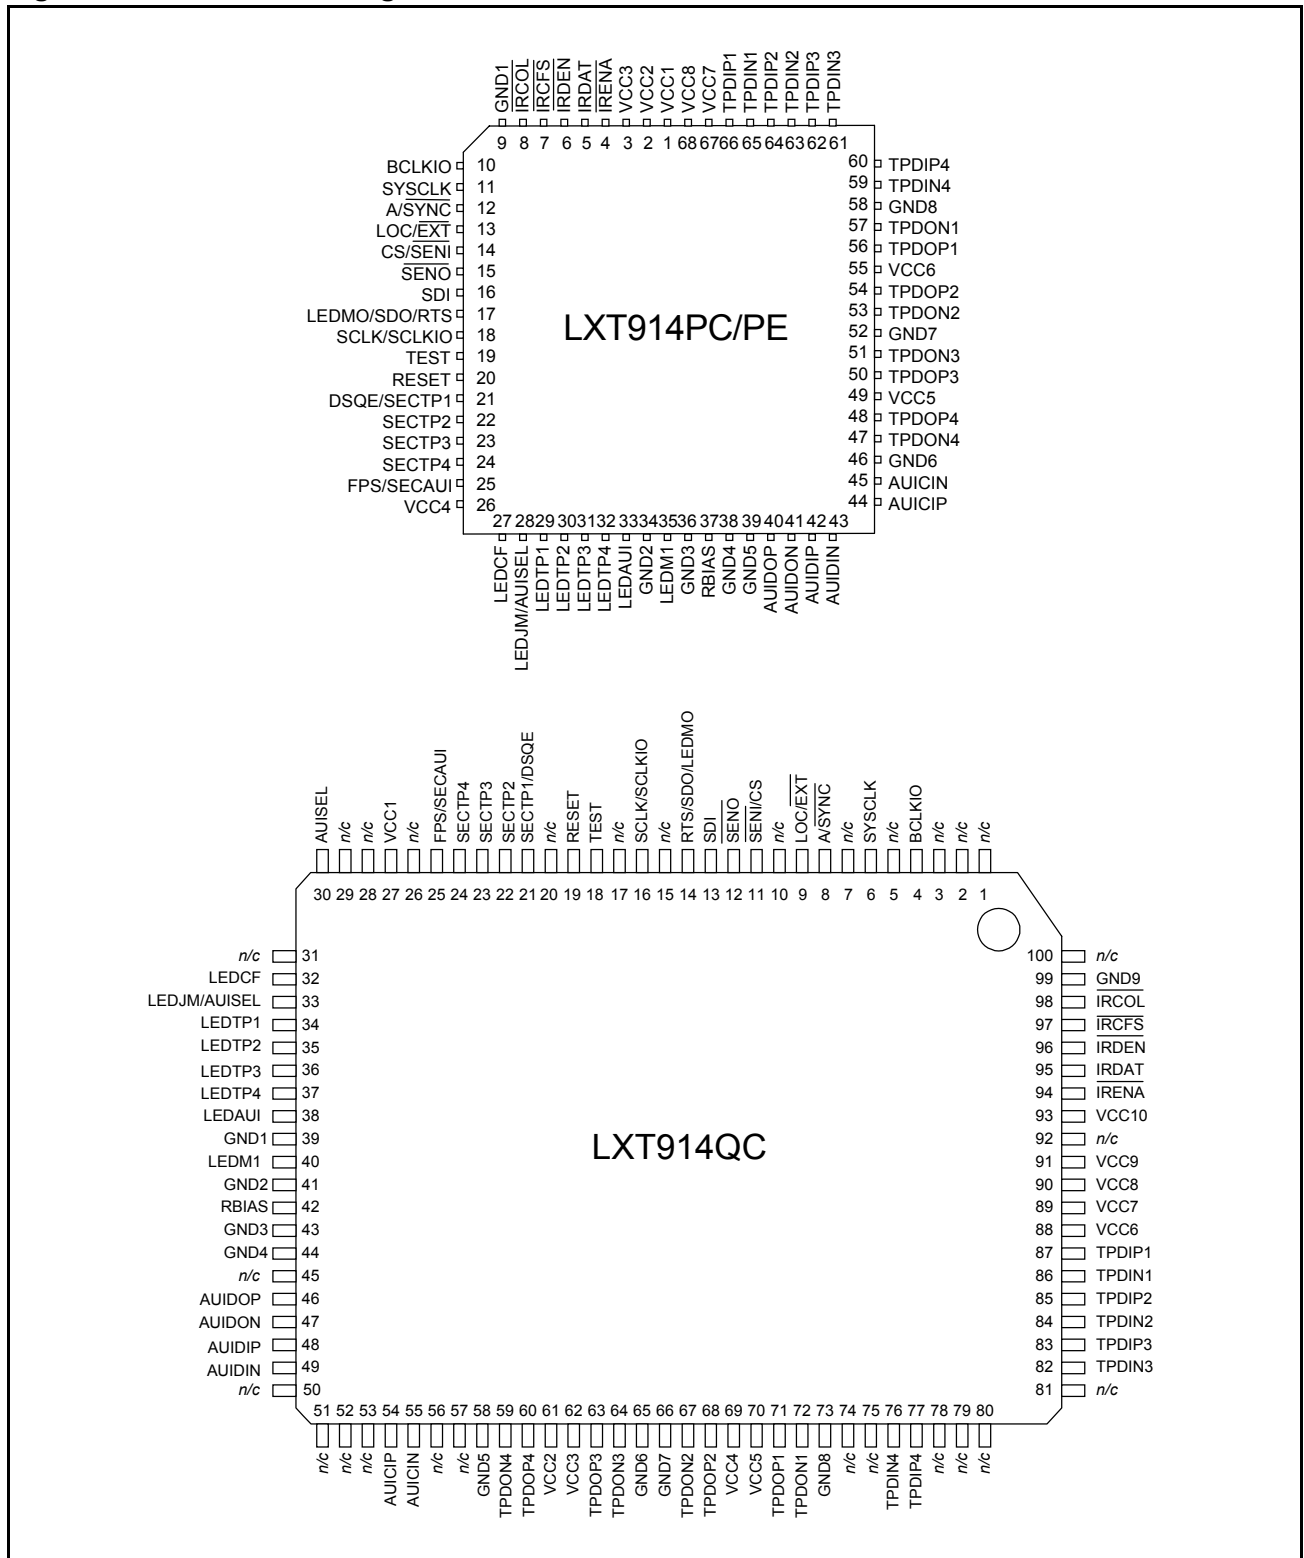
GND1 $\overline{IRCOL}$ $\overline{IRCFS}$ $\overline{IRDEN}$ IRDAT $\overline{IRENA}$ VCC3 VCC2 VCC1 VCC8 VCC7 TPDIP1 TPDIN1 TPDIP2 TPDIN2 TPDIP3 TPDIN3

9 8 7 6 5 4 3 2 1 68 67 66 65 64 63 62 61

BCLKIO 10
SYSCLK 11
A/$\overline{SYNC}$ 12
LOC/$\overline{EXT}$ 13
CS/$\overline{SENI}$ 14
$\overline{SENO}$ 15
SDI 16
LEDMO/SDO/RTS 17
SCLK/SCLKIO 18
TEST 19
RESET 20
DSQE/SECTP1 21
SECTP2 22
SECTP3 23
SECTP4 24
FPS/SECAUI 25
VCC4 26

LXT914PC/PE

60 TPDIP4
59 TPDIN4
58 GND8
57 TPDON1
56 TPDOP1
55 VCC6
54 TPDOP2
53 TPDON2
52 GND7
51 TPDON3
50 TPDOP3
49 VCC5
48 TPDOP4
47 TPDON4
46 GND6
45 AUICIN
44 AUICIP

27 28 29 30 31 32 33 34 35 36 37 38 39 40 41 42 43

LEDCF LEDJM/AUISEL LEDTP1 LEDTP2 LEDTP3 LEDTP4 LEDAUI GND2 LEDM1 GND3 RBIAS GND4 GND5 AUIDOP AUIDON AUIDIP AUIDIN

AUISEL n/c n/c VCC1 n/c FPS/SECAUI SECTP4 SECTP3 SECTP2 SECTP1/DSQE n/c RESET TEST n/c SCLK/SCLKIO n/c RTS/SDO/LEDMO SDI $\overline{SENO}$ $\overline{SENI}$/CS n/c LOC/$\overline{EXT}$ A/$\overline{SYNC}$ n/c SYSCLK n/c BCLKIO n/c n/c n/c

30 29 28 27 26 25 24 23 22 21 20 19 18 17 16 15 14 13 12 11 10 9 8 7 6 5 4 3 2 1

n/c 31
LEDCF 32
LEDJM/AUISEL 33
LEDTP1 34
LEDTP2 35
LEDTP3 36
LEDTP4 37
LEDAUI 38
GND1 39
LEDM1 40
GND2 41
RBIAS 42
GND3 43
GND4 44
n/c 45
AUIDOP 46
AUIDON 47
AUIDIP 48
AUIDIN 49
n/c 50

LXT914QC

100 n/c
99 GND9
98 $\overline{IRCOL}$
97 $\overline{IRCFS}$
96 $\overline{IRDEN}$
95 IRDAT
94 $\overline{IRENA}$
93 VCC10
92 n/c
91 VCC9
90 VCC8
89 VCC7
88 VCC6
87 TPDIP1
86 TPDIN1
85 TPDIP2
84 TPDIN2
83 TPDIP3
82 TPDIN3
81 n/c

51 52 53 54 55 56 57 58 59 60 61 62 63 64 65 66 67 68 69 70 71 72 73 74 75 76 77 78 79 80

n/c n/c n/c AUICIP AUICIN n/c n/c GND5 TPDON4 TPDOP4 VCC2 VCC3 TPDOP3 TPDON3 GND6 GND7 TPDON2 TPDOP2 VCC4 VCC5 TPDOP1 TPDON1 GND8 n/c n/c TPDIN4 TPDIP4 n/c n/c n/c